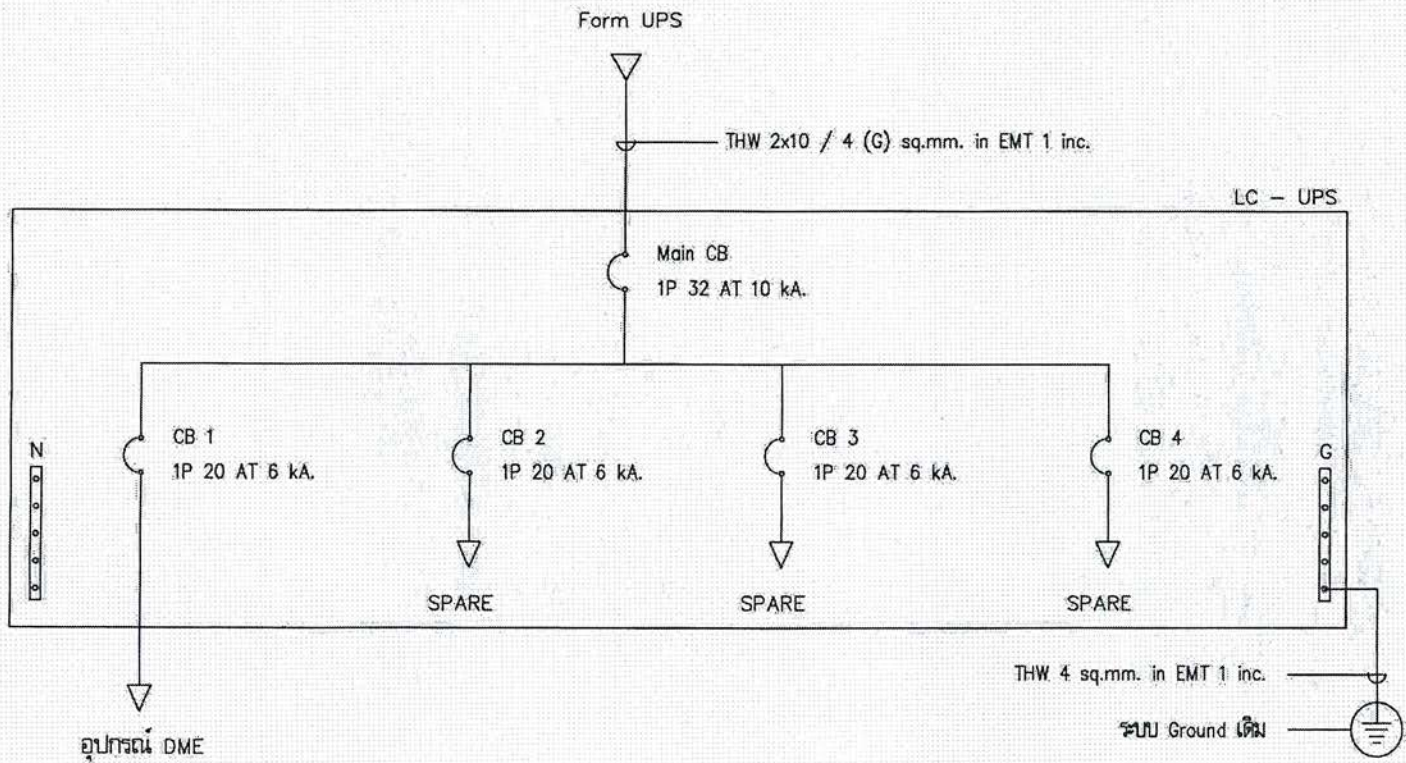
Form UPS

THW 2x10 / 4 (G) sq.mm. in EMT 1 inc.

LC – UPS

Main CB
1P 32 AT 10 kA.

N

CB 1
1P 20 AT 6 kA.

CB 2
1P 20 AT 6 kA.

CB 3
1P 20 AT 6 kA.

CB 4
1P 20 AT 6 kA.

G

SPARE

SPARE

SPARE

THW 4 sq.mm. in EMT 1 inc.

ระบบ Ground เดิม

อุปกรณ์ DME